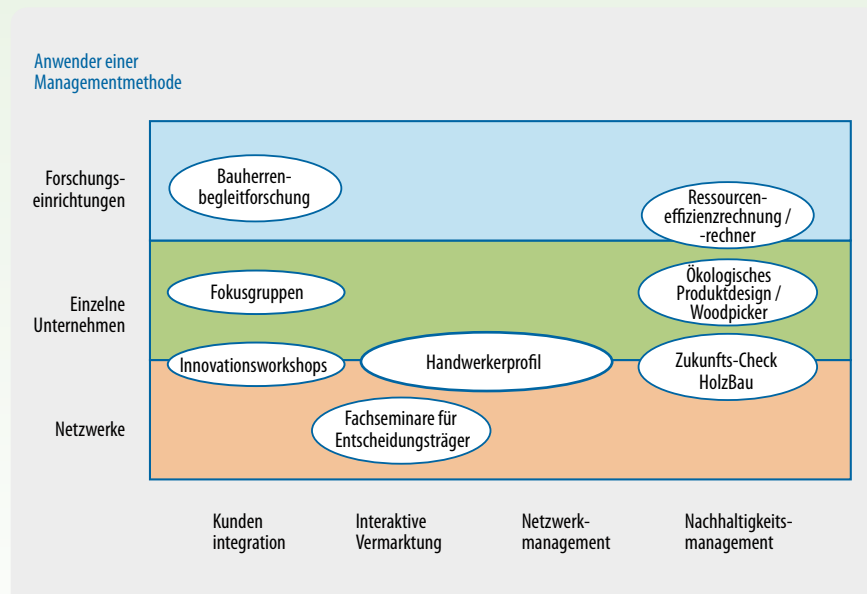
Anwender einer Managementmethode

Forschungseinrichtungen

Einzelne Unternehmen

Netzwerke

Bauherrenbegleitforschung

Ressourceneffizienzrechnung / -rechner

Fokusgruppen

Ökologisches Produktdesign / Woodpicker

Innovationsworkshops

Handwerkerprofil

Zukunfts-Check HolzBau

Fachseminare für Entscheidungsträger

Kunden integration

Interaktive Vermarktung

Netzwerkmanagement

Nachhaltigkeitsmanagement